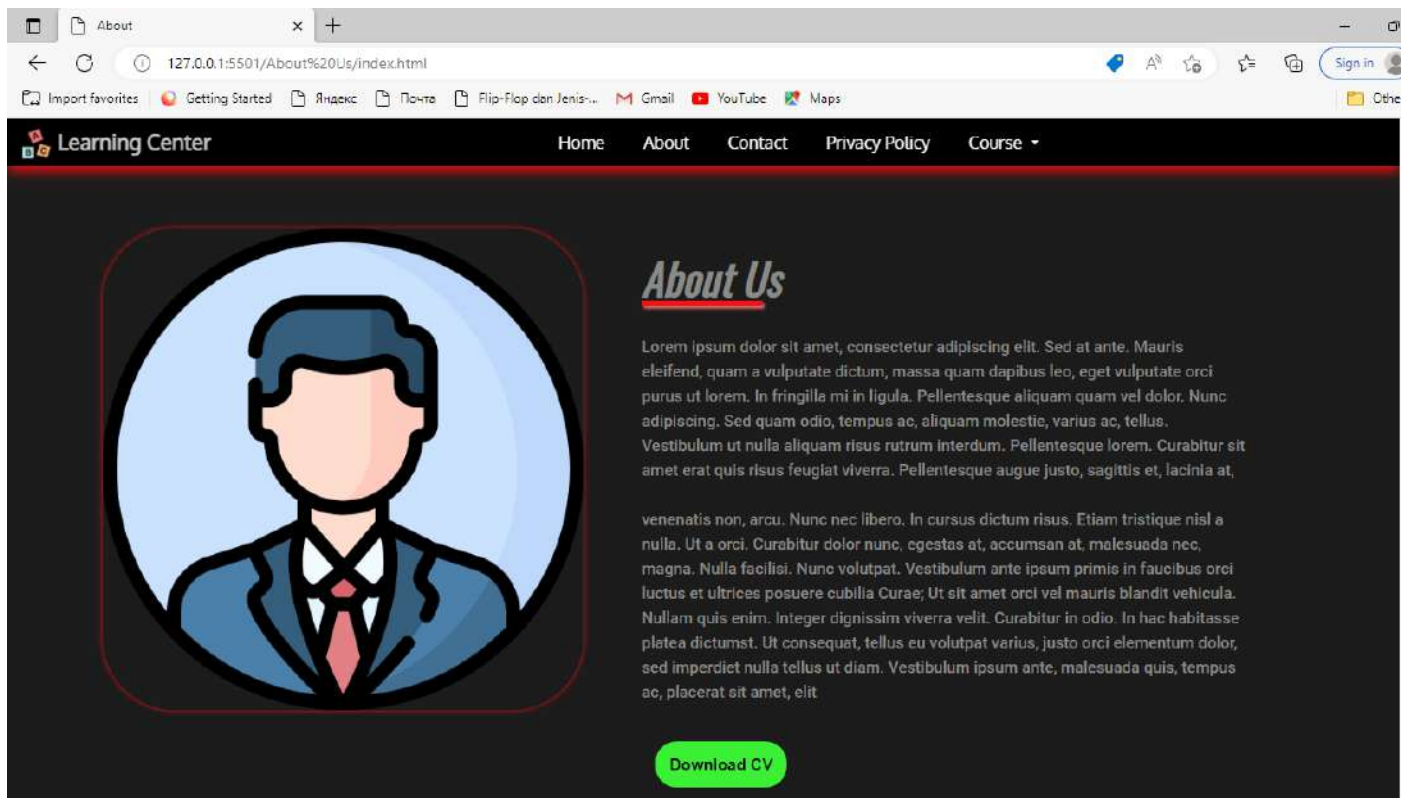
About
127.0.0.1:5501/About%20Us/index.html
Sign in
Import favorites | Getting Started Яндекс Почта Flip-Flop dan Jenis-... Gmail YouTube Maps
Othe

Learning Center
Home About Contact Privacy Policy Course

About Us

Lorem ipsum dolor sit amet, consectetur adipiscing elit. Sed at ante. Mauris eleifend, quam a vulputate dictum, massa quam dapibus leo, eget vulputate orci purus ut lorem. In fringilla mi in ligula. Pellentesque aliquam quam vel dolor. Nunc adipiscing. Sed quam odio, tempus ac, aliquam molestie, varius ac, tellus. Vestibulum ut nulla aliquam risus rutrum interdum. Pellentesque lorem. Curabitur sit amet erat quis risus feugiat viverra. Pellentesque augue justo, sagittis et, lacinia at,

venenatis non, arcu. Nunc nec libero. In cursus dictum risus. Etiam tristique nisl a nulla. Ut a orci. Curabitur dolor nunc, egestas at, accumsan at, malesuada nec, magna. Nulla facilisi. Nunc volutpat. Vestibulum ante ipsum primis in faucibus orci luctus et ultrices posuere cubilia Curae; Ut sit amet orci vel mauris blandit vehicula. Nullam quis enim. Integer dignissim viverra velit. Curabitur in odio. In hac habitasse platea dictumst. Ut consequat, tellus eu volutpat varius, justo orci elementum dolor, sed imperdiet nulla tellus ut diam. Vestibulum ipsum ante, malesuada quis, tempus ac, placerat sit amet, elit

Download CV